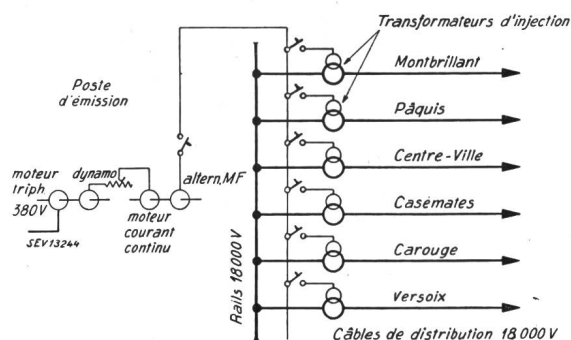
Transformateurs d'injection

Poste d'émission

moteur triph 380V

dynamo

moteur courant continu

altern. MF

SEV13244

Rails 18000 V

Montbrillant

Pâquis

Centre-Ville

Casémates

Carouge

Versoix

Câbles de distribution 18 000 V